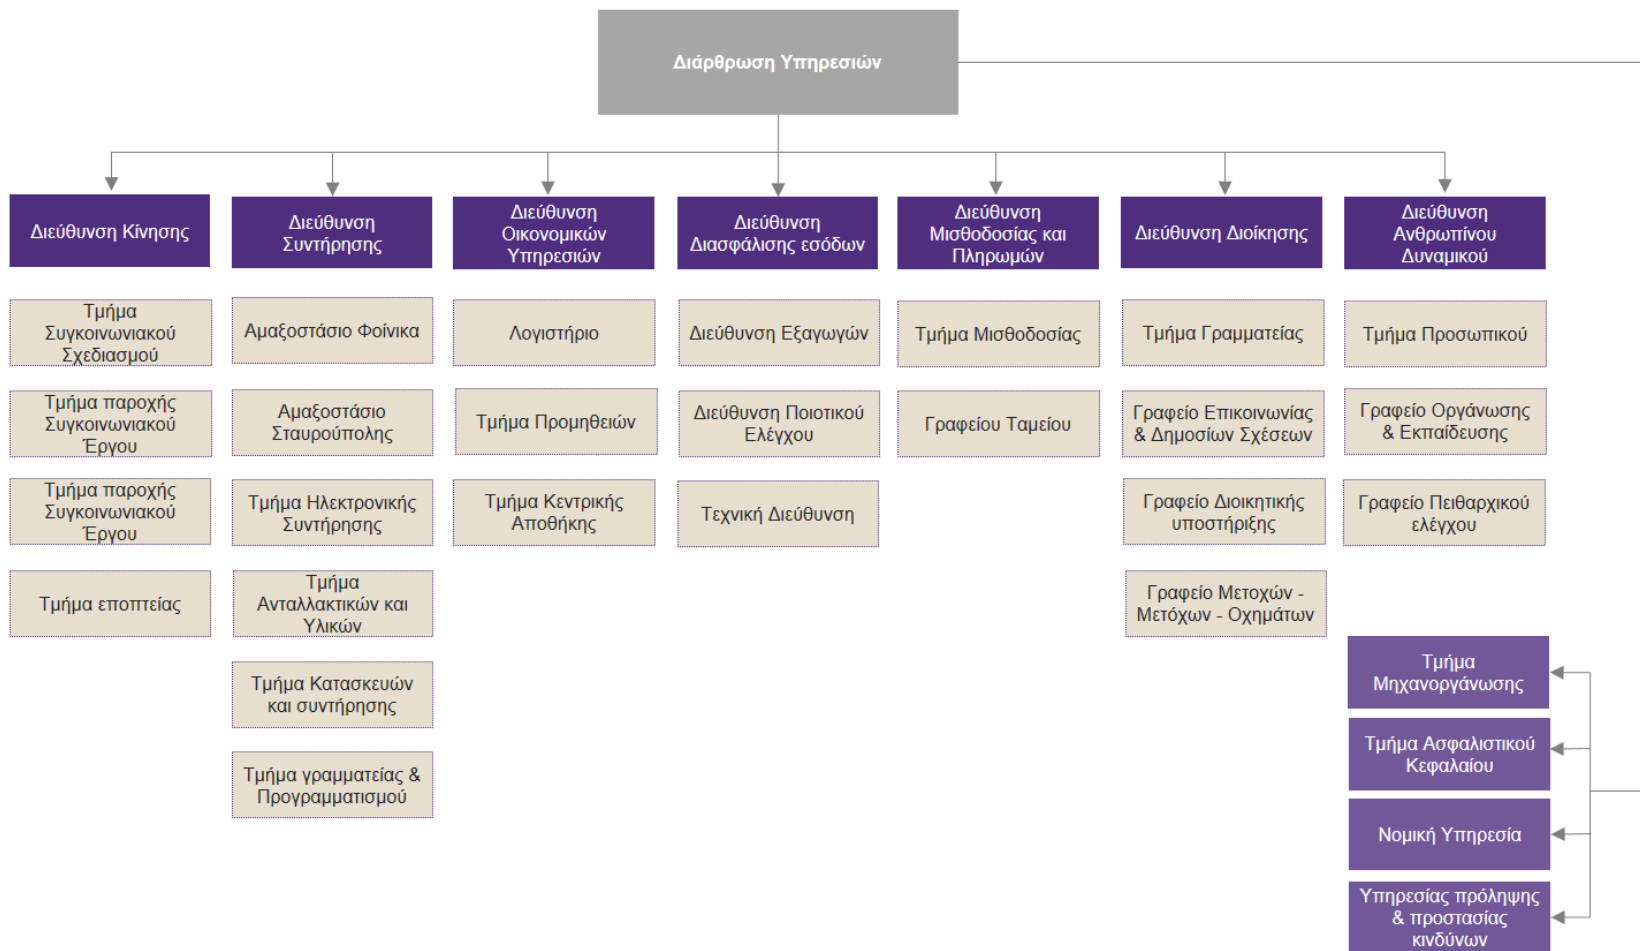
Διάρθρωση Υπηρεσιών

Διεύθυνση Κίνησης

Τμήμα Συγκοινωνιακού Σχεδιασμού

Τμήμα παροχής Συγκοινωνιακού Έργου

Τμήμα παροχής Συγκοινωνιακού Έργου

Τμήμα εποπτείας

Διεύθυνση Συντήρησης

Αμαξοστάσιο Φοίνικα

Αμαξοστάσιο Σταυρούπολης

Τμήμα Ηλεκτρονικής Συντήρησης

Τμήμα Ανταλλακτικών και Υλικών

Τμήμα Κατασκευών και συντήρησης

Τμήμα γραμματείας & Προγραμματισμού

Διεύθυνση Οικονομικών Υπηρεσιών

Λογιστήριο

Τμήμα Προμηθειών

Τμήμα Κεντρικής Αποθήκης

Διεύθυνση Διασφάλισης εσόδων

Διεύθυνση Εξαγωγών

Διεύθυνση Ποιοτικού Ελέγχου

Τεχνική Διεύθυνση

Διεύθυνση Μισθοδοσίας και Πληρωμών

Τμήμα Μισθοδοσίας

Γραφείου Ταμείου

Διεύθυνση Διοίκησης

Τμήμα Γραμματείας

Γραφείο Επικοινωνίας & Δημοσίων Σχέσεων

Γραφείο Διοικητικής υποστήριξης

Γραφείο Μετοχών - Μετόχων - Οχημάτων

Διεύθυνση Ανθρωπίνου Δυναμικού

Τμήμα Προσωπικού

Γραφείο Οργάνωσης & Εκπαίδευσης

Γραφείο Πειθαρχικού ελέγχου

Τμήμα Μηχανοργάνωσης

Τμήμα Ασφαλιστικού Κεφαλαίου

Νομική Υπηρεσία

Υπηρεσίας πρόληψης & προστασίας κινδύνων